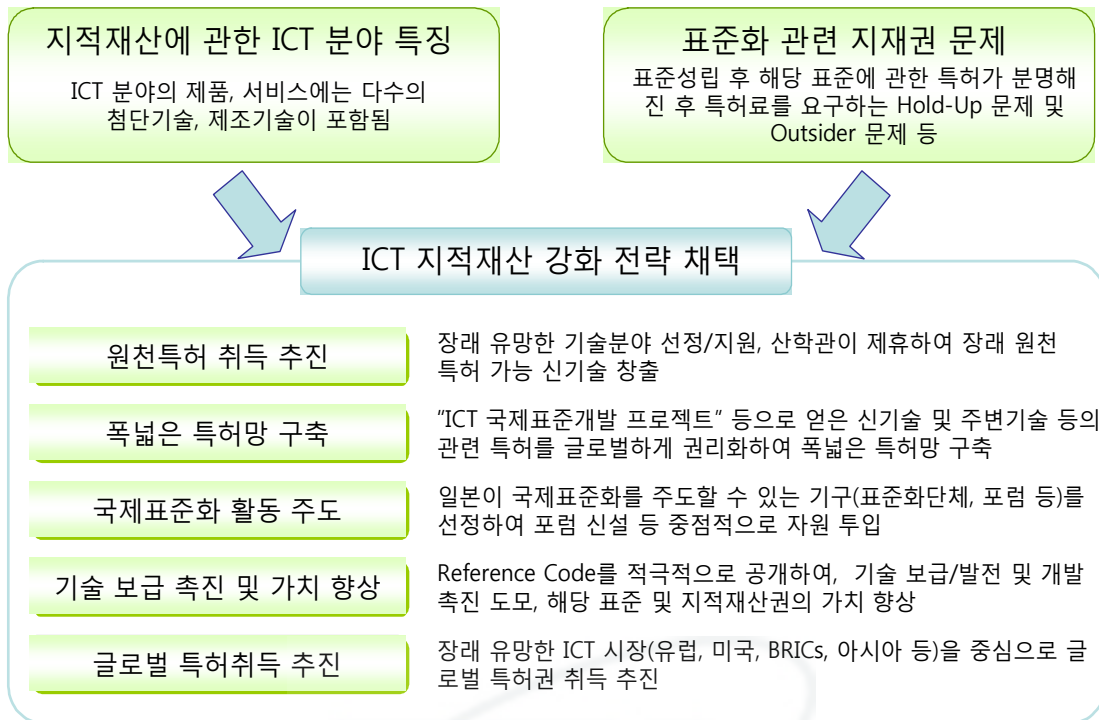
지적재산에 관한 ICT 분야 특징

ICT 분야의 제품, 서비스에는 다수의 첨단기술, 제조기술이 포함됨

표준화 관련 지재권 문제

표준성립 후 해당 표준에 관한 특허가 분명해진 후 특허료를 요구하는 Hold-Up 문제 및 Outsider 문제 등

ICT 지적재산 강화 전략 채택

원천특허 취득 추진

장래 유망한 기술분야 선정/지원, 산학관이 제휴하여 장래 원천특허 가능 신기술 창출

폭넓은 특허망 구축

"ICT 국제표준개발 프로젝트" 등으로 얻은 신기술 및 주변기술 등의 관련 특허를 글로벌하게 권리화하여 폭넓은 특허망 구축

국제표준화 활동 주도

일본이 국제표준화를 주도할 수 있는 기구(표준화단체, 포럼 등)를 선정하여 포럼 신설 등 중점적으로 자원 투입

기술 보급 촉진 및 가치 향상

Reference Code를 적극적으로 공개하여, 기술 보급/발전 및 개발 촉진 도모, 해당 표준 및 지적재산권의 가치 향상

글로벌 특허취득 추진

장래 유망한 ICT 시장(유럽, 미국, BRICs, 아시아 등)을 중심으로 글로벌 특허권 취득 추진